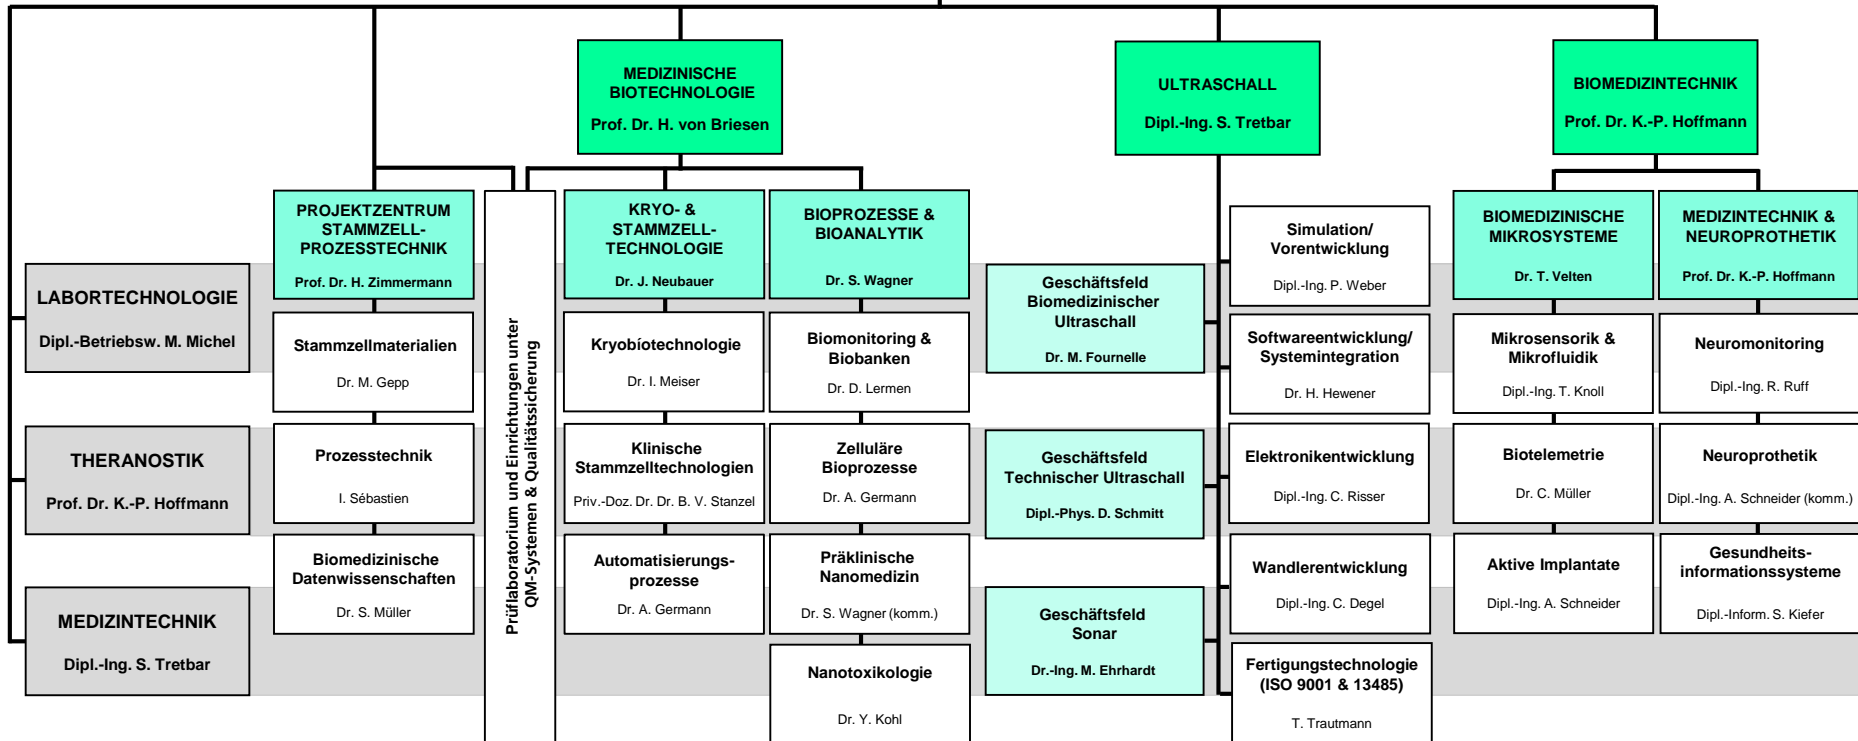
MEDIZINISCHE BIOTECHNOLOGIE

Prof. Dr. H. von Briesen

ULTRASCHALL

Dipl.-Ing. S. Tretbar

BIOMEDIZINTECHNIK

Prof. Dr. K.-P. Hoffmann

LABORTECHNOLOGIE

Dipl.-Betriebsw. M. Michel

THERANOSTIK

Prof. Dr. K.-P. Hoffmann

MEDIZINTECHNIK

Dipl.-Ing. S. Tretbar

PROJEKTZENTRUM STAMMZELL-PROZESSTECHNIK

Prof. Dr. H. Zimmermann

Stammzellmaterialien

Dr. M. Gepp

Prozesstechnik

I. Sébastien

Biomedizinische Datenwissenschaften

Dr. S. Müller

Prüflaboratorium und Einrichtungen unter QM-Systemen & Qualitätssicherung

KRYO- & STAMMZELL-TECHNOLOGIE

Dr. J. Neubauer

Kryobiotechnologie

Dr. I. Meiser

Klinische Stammzelltechnologien

Priv.-Doz. Dr. Dr. B. V. Stanzel

Automatisierungs-prozesse

Dr. A. Germann

BIOPROZESSE & BIOANALYTIK

Dr. S. Wagner

Biomonitoring & Biobanken

Dr. D. Lermen

Zelluläre Bioprozesse

Dr. A. Germann

Präklinische Nanomedizin

Dr. S. Wagner (komm.)

Nanotoxikologie

Dr. Y. Kohl

Geschäftsfeld Biomedizinischer Ultraschall

Dr. M. Fournelle

Geschäftsfeld Technischer Ultraschall

Dipl.-Phys. D. Schmitt

Geschäftsfeld Sonar

Dr.-Ing. M. Ehrhardt

Simulation/ Vorentwicklung

Dipl.-Ing. P. Weber

Softwareentwicklung/ Systemintegration

Dr. H. Hewener

Elektronikentwicklung

Dipl.-Ing. C. Risser

Wandlerentwicklung

Dipl.-Ing. C. Degel

Fertigungstechnologie (ISO 9001 & 13485)

T. Trautmann

BIOMEDIZINISCHE MIKROSYSTEME

Dr. T. Velten

Mikrosensorik & Mikrofluidik

Dipl.-Ing. T. Knoll

Biotelemetrie

Dr. C. Müller

Aktive Implantate

Dipl.-Ing. A. Schneider

MEDIZINTECHNIK & NEUROPROTHETIK

Prof. Dr. K.-P. Hoffmann

Neuromonitoring

Dipl.-Ing. R. Ruff

Neuroprothetik

Dipl.-Ing. A. Schneider (komm.)

Gesundheits-informationssysteme

Dipl.-Inform. S. Kiefer